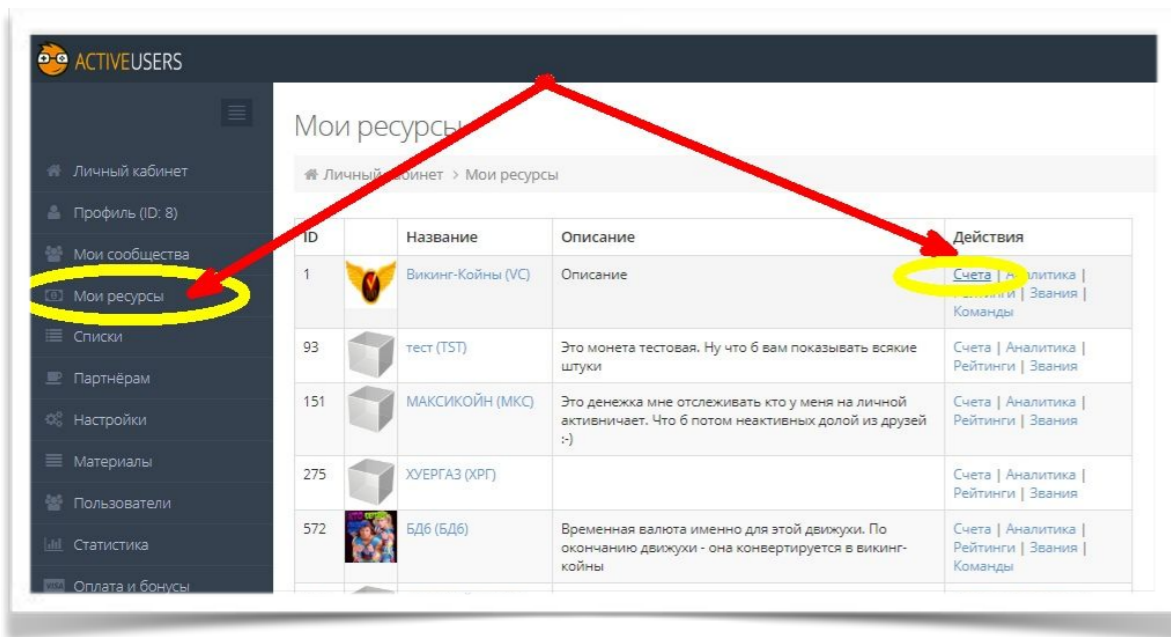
ACTIVEUSERS

Личный кабинет
Профиль (ID: 8)
Мои сообщества
Мои ресурсы
Списки
Партнёрам
Настройки
Материалы
Пользователи
Статистика
Оплата и бонусы

Мои ресурсы

Личный кабинет > Мои ресурсы

| ID | | Название | Описание | Действия |
|---|---|---|---|---|
| 1 | | Викинг-Койны (VC) | Описание | Счета \| Аналитика \| Рейтинги \| Звания \| Команды |
| 93 | | тест (TST) | Это монета тестовая. Ну что б вам показывать всякие штуки | Счета \| Аналитика \| Рейтинги \| Звания |
| 151 | | МАКСИКОЙН (МКС) | Это денежка мне отслеживать кто у меня на личной активничает. Что б потом неактивных долой из друзей :-) | Счета \| Аналитика \| Рейтинги \| Звания |
| 275 | | ХУЕРГАЗ (ХРГ) | | Счета \| Аналитика \| Рейтинги \| Звания |
| 572 | | БД6 (БД6) | Временная валюта именно для этой движухи. По окончанию движухи - она конвертируется в викинг-койны | Счета \| Аналитика \| Рейтинги \| Звания \| Команды |